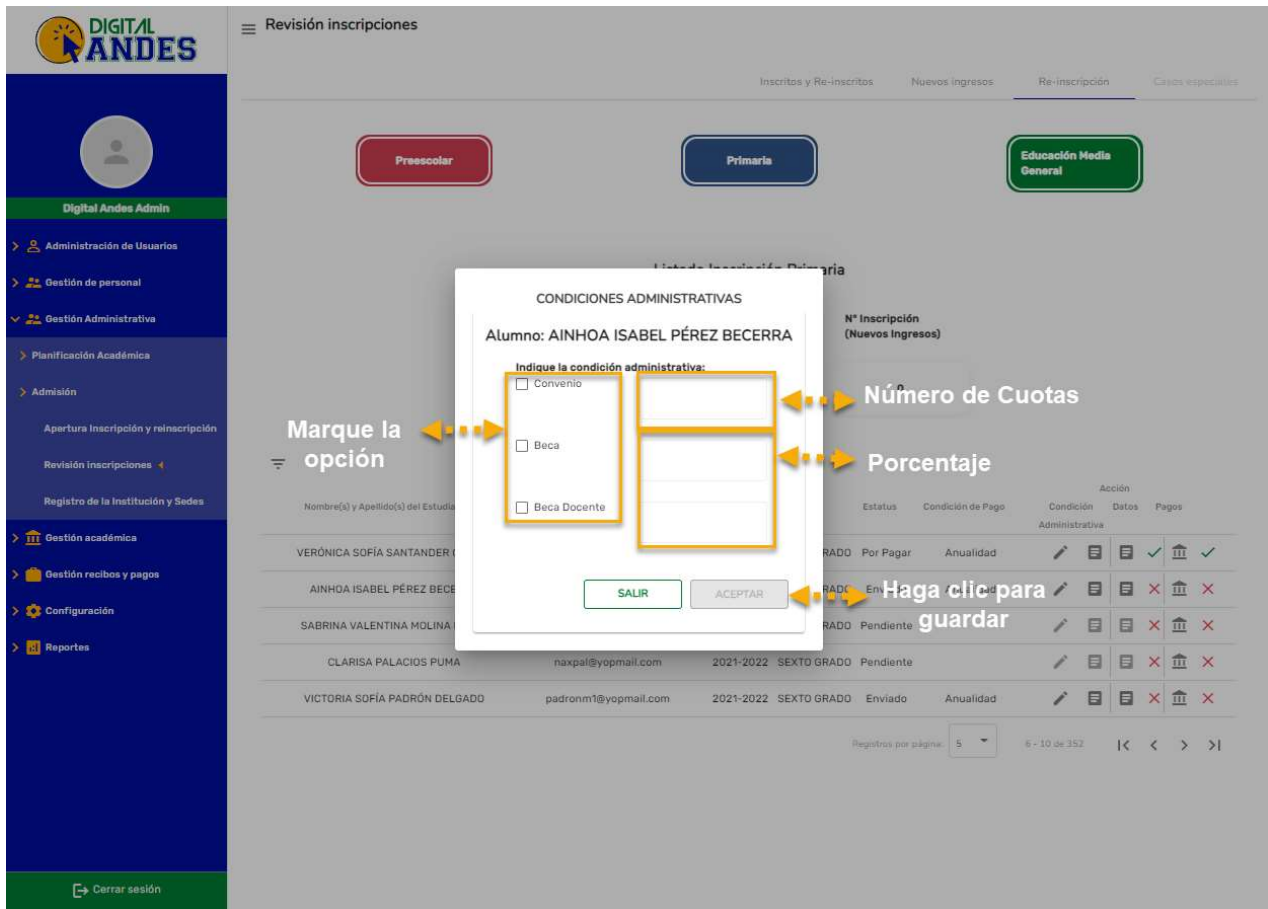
DIGITAL ANDES

Revisión inscripciones

Inscritos y Re-inscritos Nuevos ingresos Re-inscripción Casos especiales

Digital Andes Admin

Administración de Usuarios
Gestión de personal
Gestión Administrativa
Planificación Académica
Admisión
Apertura Inscripción y reinscripción
Revisión inscripciones
Registro de la Institución y Sedes
Gestión académica
Gestión recibos y pagos
Configuración
Reportes

Cerrar sesión

Preescolar
Primaria
Educación Media General

Listado Inscripción Primaria

N° Inscripción (Nuevos Ingresos)

CONDICIONES ADMINISTRATIVAS

Alumno: AINHOA ISABEL PÉREZ BECERRA

Indique la condición administrativa:

Convenio
Beca
Beca Docente

SALIR
ACEPTAR

Marque la opción

Número de Cuotas

Porcentaje

Haga clic para guardar

| Nombre(s) y Apellido(s) del Estudia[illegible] | | | Estatus | Condición de Pago | Condición Administrativa | Acción Datos | Pagos |
|---|---|---|---|---|---|---|---|
| VERÓNICA SOFÍA SANTANDER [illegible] | | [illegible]RADO | Por Pagar | Anualidad | | | |
| AINHOA ISABEL PÉREZ BECE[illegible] | | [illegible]RADO | Env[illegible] | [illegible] | | | |
| SABRINA VALENTINA MOLINA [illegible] | | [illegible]RADO | Pendiente | | | | |
| CLARISA PALACIOS PUMA | naxpal@yopmail.com | 2021-2022 SEXTO GRADO | Pendiente | | | | |
| VICTORIA SOFÍA PADRÓN DELGADO | padronm1@yopmail.com | 2021-2022 SEXTO GRADO | Enviado | Anualidad | | | |

Registros por página: 5 6 - 10 de 352